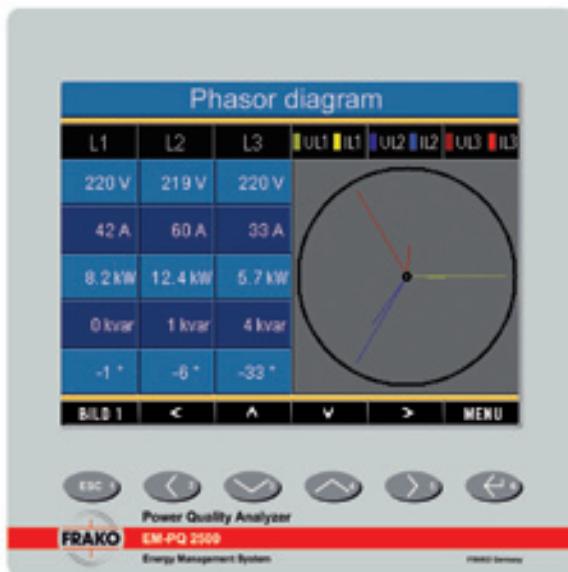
Phasor diagram

| L1 | L2 | L3 |
|---|---|---|
| 220 V | 219 V | 220 V |
| 42 A | 60 A | 33 A |
| 8.2 kW | 12.4 kW | 5.7 kW |
| 0 kvar | 1 kvar | 4 kvar |
| -1 ° | -6 ° | -33 ° |

UL1 IL1 UL2 IL2 UL3 IL3

BILD 1 < ^ v > MENU

ESC

FRAKO

Power Quality Analyzer

EM-PQ 2500

Energy Management System

FRAKO Germany